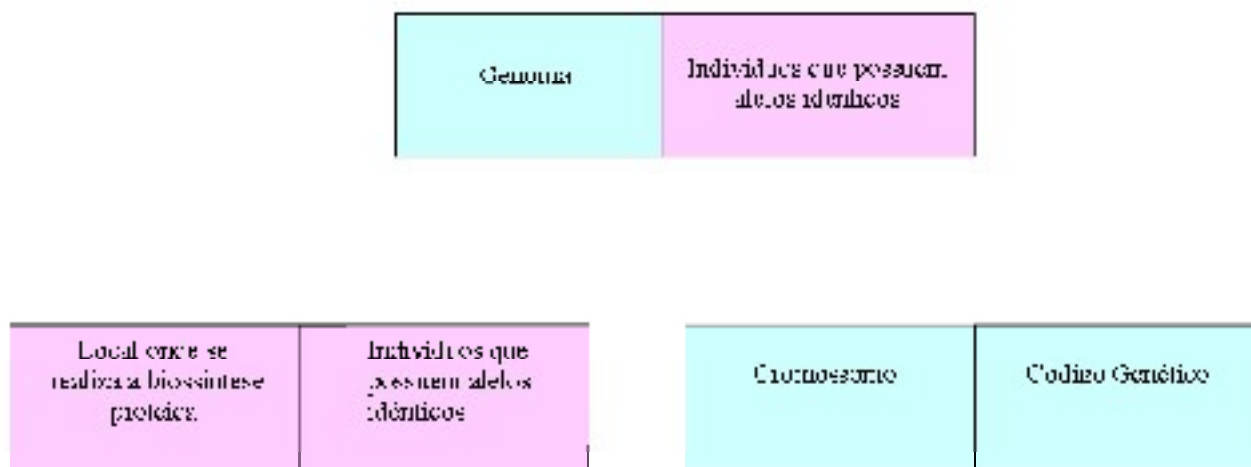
| Genoma | Indivíduos que possuem alelos idênticos |
|---|---|

| Local onde se realiza a biossíntese proteica | Indivíduos que possuem alelos idênticos |
|---|---|

| Cromossomo | Código Genético |
|---|---|